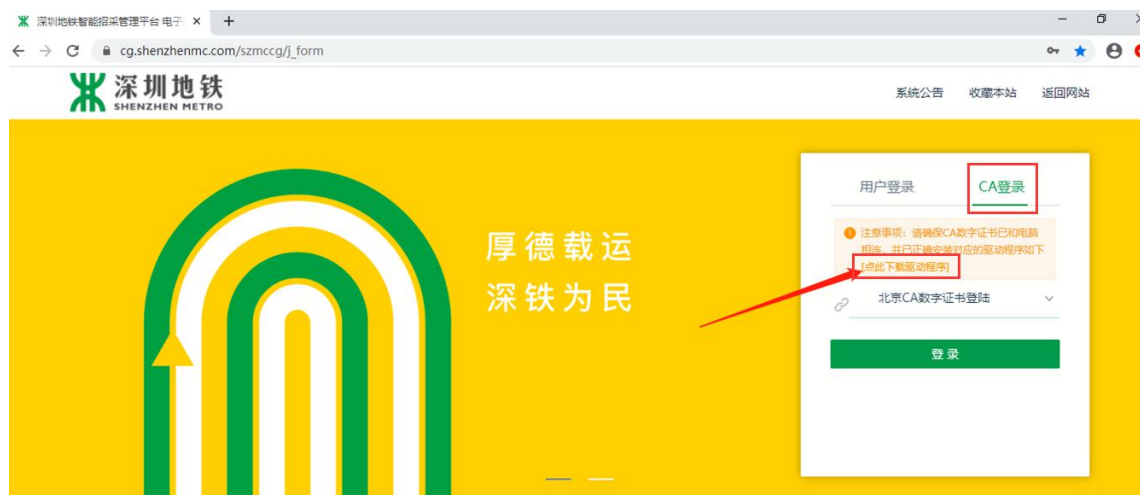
深圳地铁智能招采管理平台 电子 ×

cg.shenzhenmc.com/szmccg/j_form

深圳地铁
SHENZHEN METRO

系统公告 收藏本站 返回网站

厚德载运
深铁为民

用户登录 CA登录

注意事项：请确保CA数字证书已和电脑相连，并已正确安装对应的驱动程序如下[点此下载驱动程序]

北京CA数字证书登陆

登录